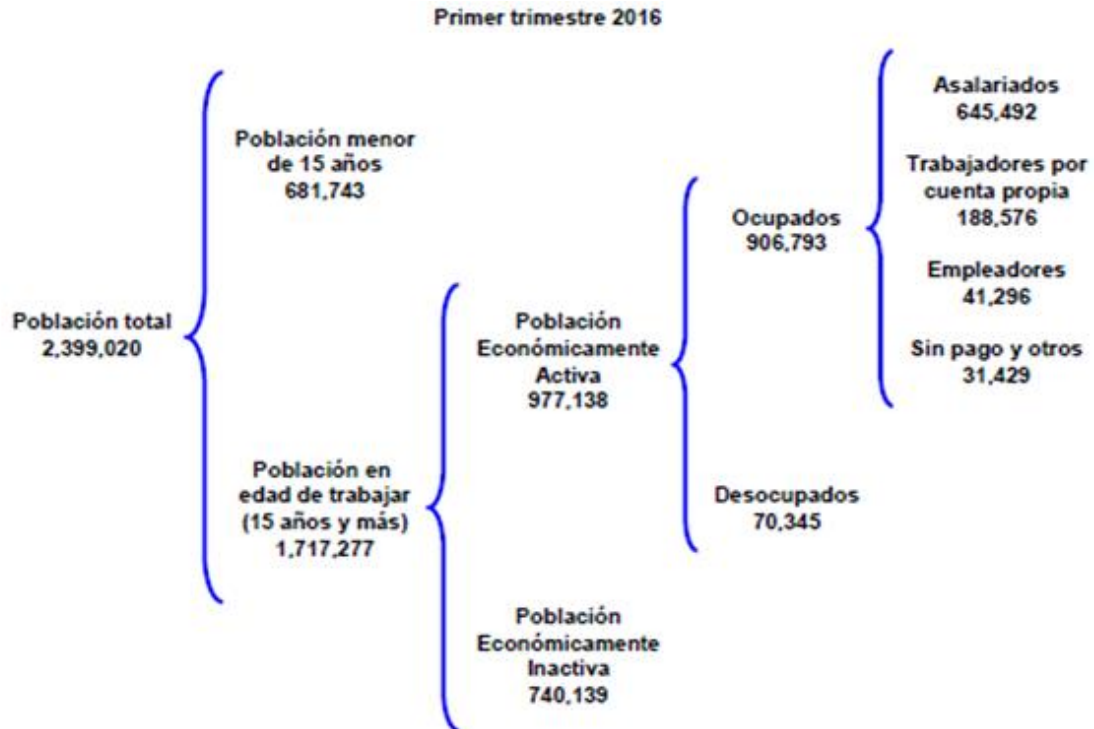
Primer trimestre 2016

Población total
2,399,020

Población menor de 15 años
681,743

Población en edad de trabajar (15 años y más)
1,717,277

Población Económicamente Activa
977,138

Población Económicamente Inactiva
740,139

Ocupados
906,793

Desocupados
70,345

Asalariados
645,492

Trabajadores por cuenta propia
188,576

Empleadores
41,296

Sin pago y otros
31,429